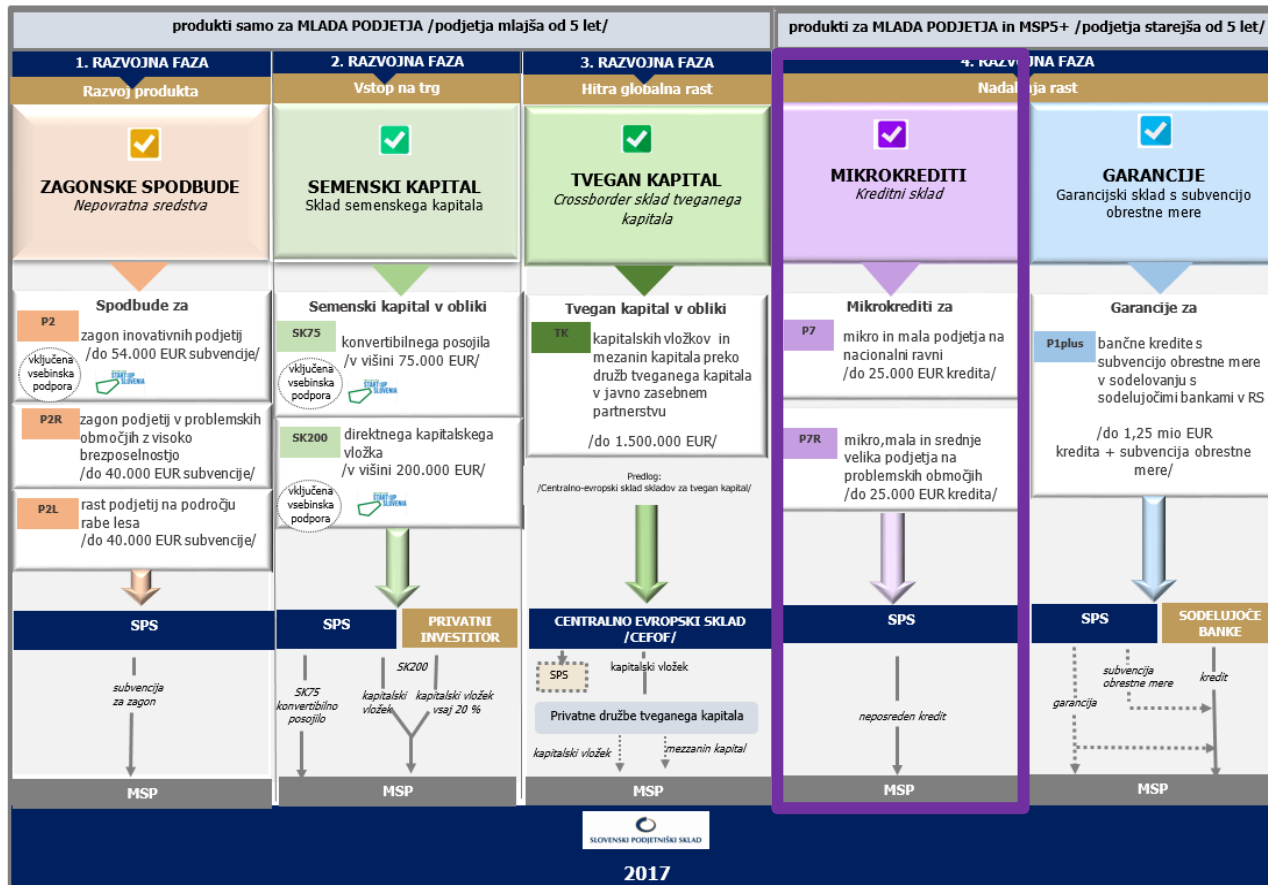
produkti samo za MLADA PODJETJA /podjetja mlajša od 5 let/

produkti za MLADA PODJETJA in MSP5+ /podjetja starejša od 5 let/

1. RAZVOJNA FAZA
Razvoj produkta

ZAGONSKE SPODBUDE
Nepovratna sredstva

Spodbude za

P2 zagon inovativnih podjetij /do 54.000 EUR subvencije/

vključena vsebinska podpora

START:UP SLOVENIA

P2R zagon podjetij v problemskih območjih z visoko brezposelnostjo /do 40.000 EUR subvencije/

P2L rast podjetij na področju rabe lesa /do 40.000 EUR subvencije/

SPS

subvencija za zagon

MSP

2. RAZVOJNA FAZA
Vstop na trg

SEMENSKI KAPITAL
Sklad semenskega kapitala

Semenski kapital v obliki

SK75 konvertibilnega posojila /v višini 75.000 EUR/

vključena vsebinska podpora

START:UP SLOVENIA

SK200 direktnega kapitalskega vložka /v višini 200.000 EUR/

vključena vsebinska podpora

START:UP SLOVENIA

SPS

PRIVATNI INVESTITOR

SK200

SK75 konvertibilno posojilo

kapitalski vložek

kapitalski vložek vsaj 20 %

MSP

3. RAZVOJNA FAZA
Hitra globalna rast

TVEGAN KAPITAL
Crossborder sklad tveganega kapitala

Tvegan kapital v obliki

TK kapitalskih vložkov in mezanin kapitala preko družb tveganega kapitala v javno zasebnem partnerstvu

/do 1.500.000 EUR/

Predlog:
/Centralno-evropski sklad skladov za tvegan kapital/

CENTRALNO EVROPSKI SKLAD /CEFOF/

SPS

kapitalski vložek

Privatne družbe tveganega kapitala

kapitalski vložek

mezzanin kapital

MSP

4. RAZVOJNA FAZA
Nadaljnja rast

MIKROKREDITI
Kreditni sklad

Mikrokrediti za

P7 mikro in mala podjetja na nacionalni ravni /do 25.000 EUR kredita/

P7R mikro,mala in srednje velika podjetja na problemskih območjih /do 25.000 EUR kredita/

SPS

neposreden kredit

MSP

GARANCIJE
Garancijski sklad s subvencijo obrestne mere

Garancije za

P1plus bančne kredite s subvencijo obrestne mere v sodelovanju s sodelujočimi bankami v RS

/do 1,25 mio EUR kredita + subvencija obrestne mere/

SPS

SODELUJOČE BANKE

subvencija obrestne mere

kredit

garancija

MSP

SLOVENSKI PODJETNIŠKI SKLAD

2017